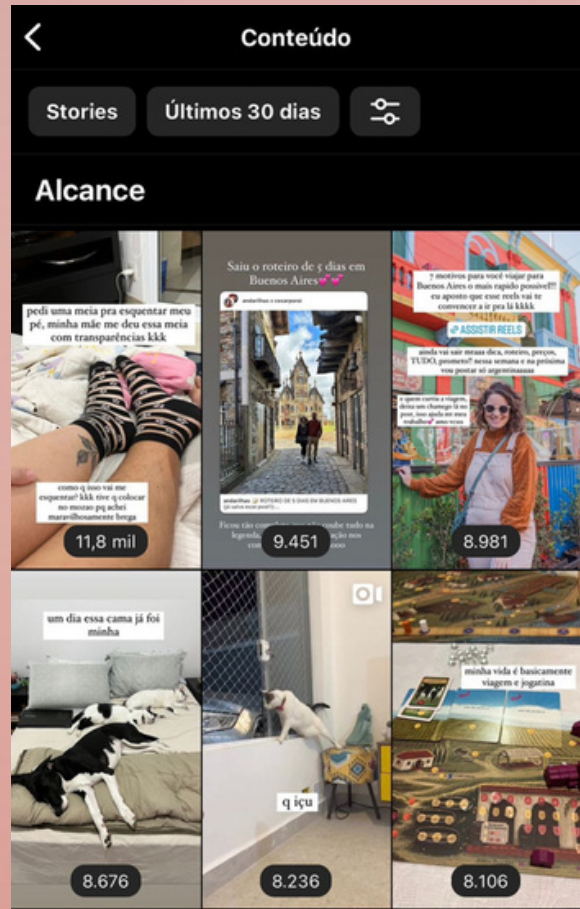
Conteúdo

Stories

Últimos 30 dias

Alcance

pedi uma meia pra esquentar meu pé, minha mãe me deu essa meia com transparências kkk

como q isso vai me esquentar? kkk tive q colocar no mozao pq achei maravilhosamente brega

11,8 mil

Saiu o roteiro de 5 dias em Buenos Aires💕💕

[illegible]

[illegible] ROTEIRO DE 5 DIAS EM BUENOS AIRES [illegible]

Ficou tão com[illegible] coube tudo na legenda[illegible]ção nos com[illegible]

9.451

7 motivos para você viajar para Buenos Aires o mais rapido possível!! eu aposto que esse reels vai te convencer a ir pra lá kkkk

ASSISTIR REELS

ainda vai sair mtaaa dica, roteiro, preços, TUDO, prometo! nessa semana e na próxima vou postar só argentinaaaaa

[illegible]

8.981

um dia essa cama já foi minha

8.676

q içu

8.236

minha vida é basicamente viagem e jogatina

8.106